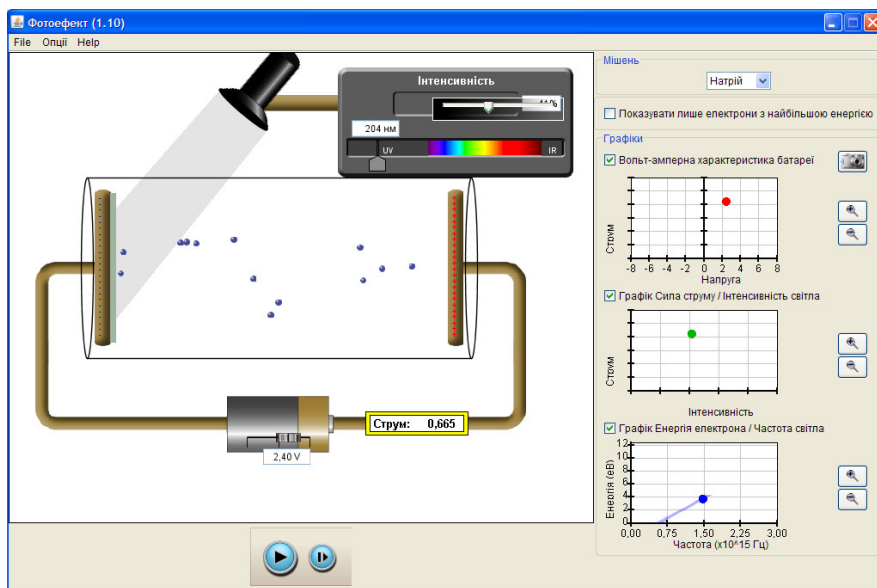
Фотоефект (1.10)

File Опції Help

Інтенсивність

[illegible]%

204 нм

UV

IR

Струм: 0,665

2,40 V

Мішень

Натрій

Показувати лише електрони з найбільшою енергією

Графіки

Вольт-амперна характеристика батареї

Струм

-8 -6 -4 -2 0 2 4 6 8

Напруга

Графік Сила струму / Інтенсивність світла

Струм

Інтенсивність

Графік Енергія електрона / Частота світла

12
10
8
6
4
2
0

Енергія (еВ)

0,00 0,75 1,50 2,25 3,00

Частота (x10^15 Гц)